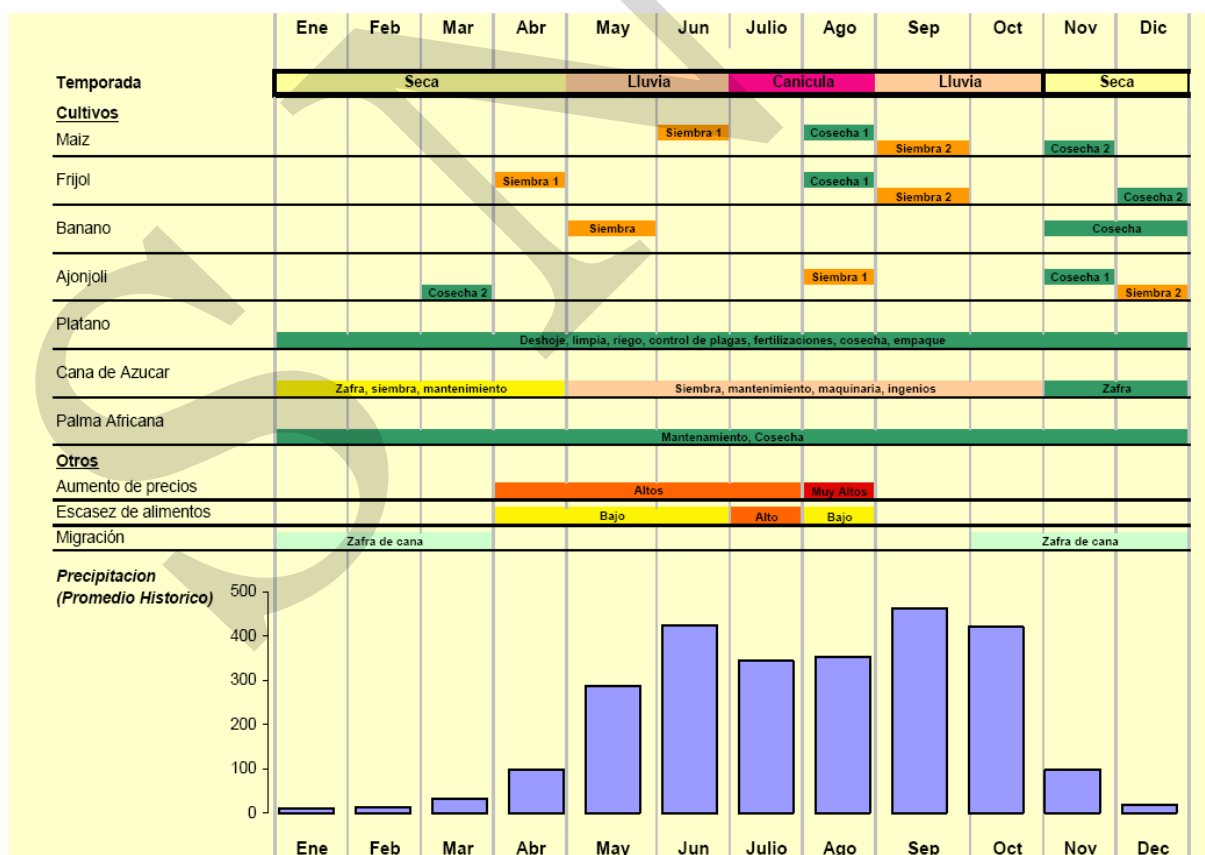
| | Ene | Feb | Mar | Abr | May | Jun | Julio | Ago | Sep | Oct | Nov | Dic |
|---|---|---|---|---|---|---|---|---|---|---|---|---|
| Temporada | Seca | | | | Lluvia | | Canicula | | Lluvia | | Seca | |
| **Cultivos** | | | | | | | | | | | | |
| Maiz | | | | | | Siembra 1 | | Cosecha 1 | Siembra 2 | | Cosecha 2 | |
| Frijol | | | | Siembra 1 | | | | Cosecha 1 | Siembra 2 | | | Cosecha 2 |
| Banano | | | | | Siembra | | | | | | Cosecha | |
| Ajonjoli | | | Cosecha 2 | | | | | Siembra 1 | | | Cosecha 1 | Siembra 2 |
| Platano | Deshoje, limpia, riego, control de plagas, fertilizaciones, cosecha, empaque | | | | | | | | | | | |
| Cana de Azucar | Zafra, siembra, mantenimiento | | | | Siembra, mantenimiento, maquinaria, ingenios | | | | | | Zafra | |
| Palma Africana | Mantenamiento, Cosecha | | | | | | | | | | | |
| **Otros** | | | | | | | | | | | | |
| Aumento de precios | | | | Altos | | | | Muy Altos | | | | |
| Escasez de alimentos | | | | Bajo | | | Alto | Bajo | | | | |
| Migración | Zafra de cana | | | | | | | | | Zafra de cana | | |

*Precipitacion (Promedio Historico)*

500
400
300
200
100
0

Ene Feb Mar Abr May Jun Julio Ago Sep Oct Nov Dec